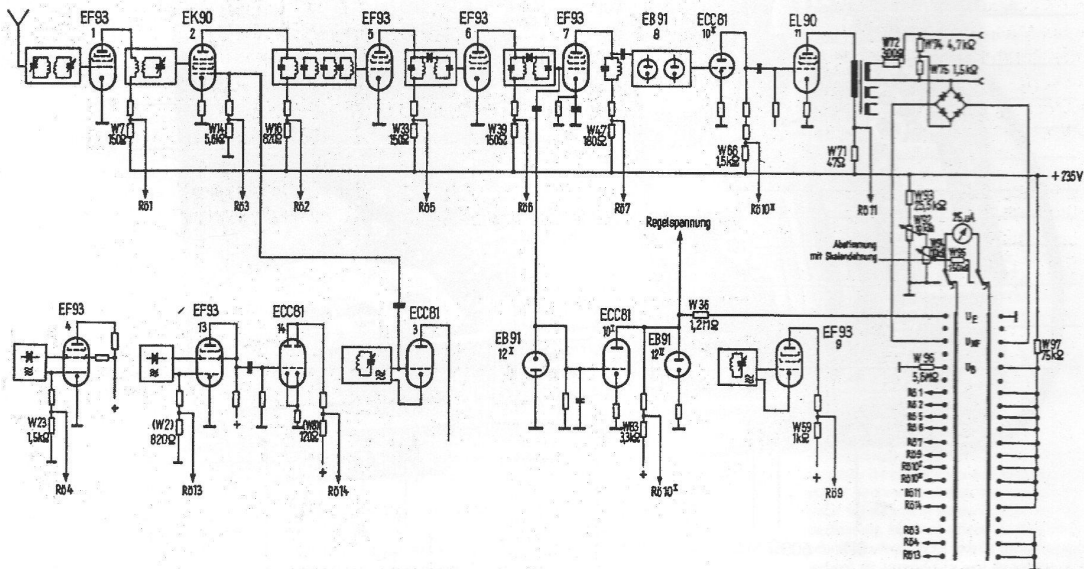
EF93
1
EK90
2
EF93
5
EF93
6
EF93
7
EB91
8
ECC81
10$^{I}$
EL90
11
W72
300Ω
W74 4,7kΩ
W75 1,5kΩ
W7
150Ω
W14
5,6kΩ
W16
820Ω
W38
150Ω
W39
150Ω
W47
180Ω
W68
1,5kΩ
W71
47Ω
+235V
Rö1
Rö3
Rö2
Rö5
Rö6
Rö7
Rö10$^{II}$
Rö11
W33
12,5kΩ
W32
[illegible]
25µA
Abstimmung
mit Skalendehnung
W34
W35
Regelspannung
EF93
4
EF93
13
ECC81
14
ECC81
3
EB91
12$^{I}$
ECC81
10$^{I}$
EB91
12$^{II}$
W36
1,2MΩ
EF93
9
U$_E$
U$_{NF}$
U$_B$
W 96
5,6kΩ
W97
75kΩ
W23
1,5kΩ
(W2)
820Ω
(W8)
120Ω
W83
3,3kΩ
W59
1kΩ
Rö4
Rö13
Rö14
Rö10$^{I}$
Rö9
Rö 1
Rö 2
Rö 5
Rö 6
Rö 7
Rö 9
Rö10$^{I}$
Rö10$^{II}$
Rö11
Rö14
Rö3
Rö4
Rö13